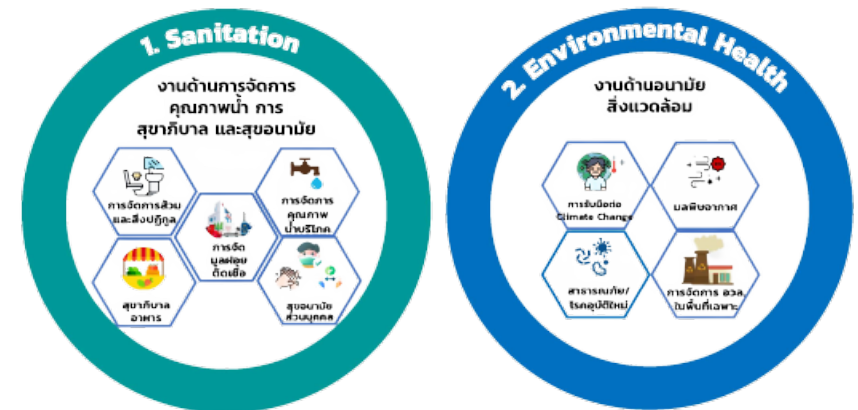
1. Sanitation

งานด้านการจัดการคุณภาพน้ำ การสุขาภิบาล และสุขอนามัย

การจัดการส้วมและสิ่งปฏิกูล

การจัดมูลฝอยติดเชื้อ

การจัดการคุณภาพน้ำบริโภค

สุขาภิบาลอาหาร

สุขอนามัยส่วนบุคคล

2. Environmental Health

งานด้านอนามัยสิ่งแวดล้อม

การรับมือต่อ Climate Change

มลพิษอากาศ

สาธารณภัย/โรคอุบัติใหม่

การจัดการ อวล. ในพื้นที่เฉพาะ